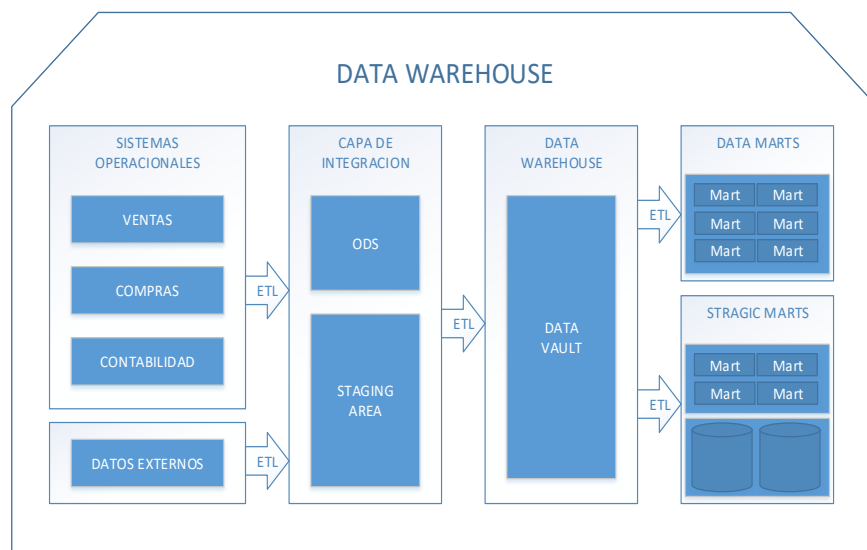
DATA WAREHOUSE

SISTEMAS OPERACIONALES

VENTAS

COMPRAS

CONTABILIDAD

DATOS EXTERNOS

ETL

ETL

CAPA DE INTEGRACION

ODS

STAGING AREA

ETL

DATA WAREHOUSE

DATA VAULT

ETL

ETL

DATA MARTS

| Mart | Mart |
|---|---|
| Mart | Mart |
| Mart | Mart |

STRAGIC MARTS

| Mart | Mart |
|---|---|
| Mart | Mart |